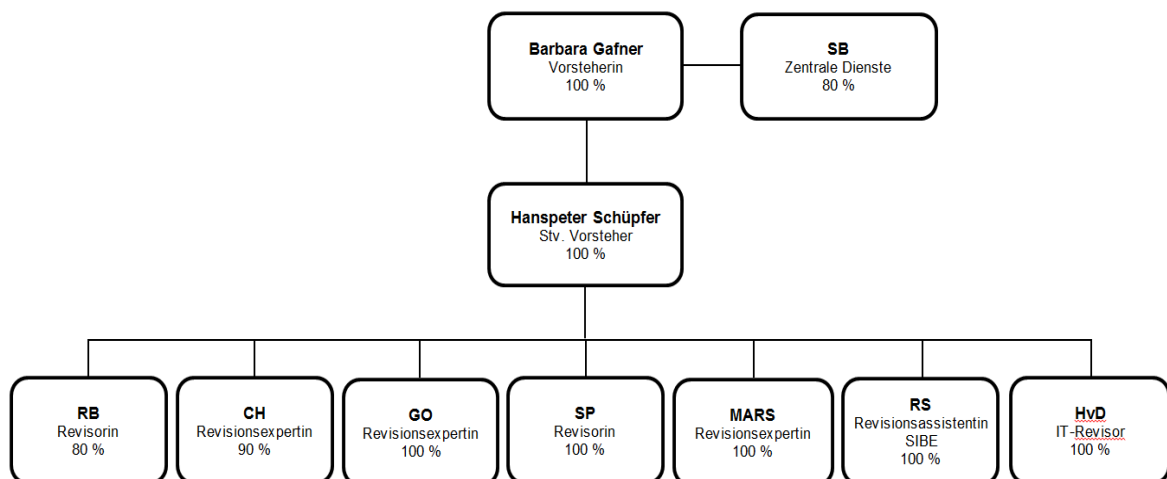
**Barbara Gafner**
Vorsteherin
100 %

**SB**
Zentrale Dienste
80 %

**Hanspeter Schüpfer**
Stv. Vorsteher
100 %

**RB**
Revisorin
80 %

**CH**
Revisionsexpertin
90 %

**GO**
Revisionsexpertin
100 %

**SP**
Revisorin
100 %

**MARS**
Revisionsexpertin
100 %

**RS**
Revisionsassistentin
SIBE
100 %

**HvD**
IT-Revisor
100 %